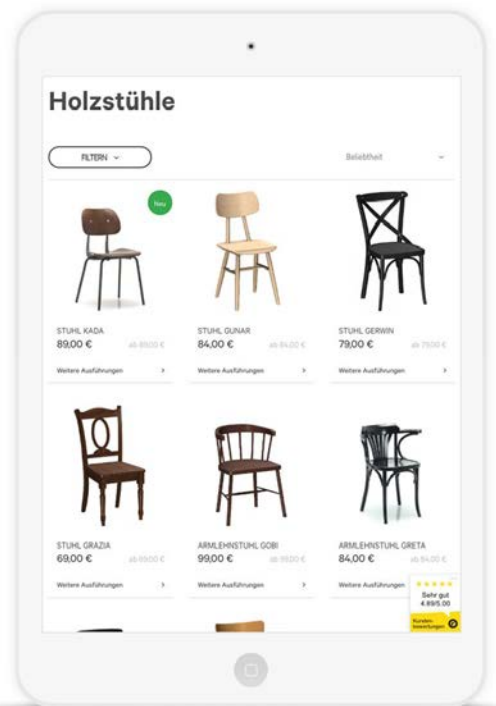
Holzstühle

FILTERN

Beliebtheit

Neu

STUHL KADA
89,00 €
ab 89,00 €
Weitere Ausführungen

STUHL GUNAR
84,00 €
ab 84,00 €
Weitere Ausführungen

STUHL GERWIN
79,00 €
ab 79,00 €
Weitere Ausführungen

STUHL GRAZIA
69,00 €
ab 69,00 €
Weitere Ausführungen

ARMLEHNSTUHL GOBI
99,00 €
ab 99,00 €
Weitere Ausführungen

ARMLEHNSTUHL GRETA
84,00 €
ab 84,00 €
Weitere Ausführungen

★★★★★
Sehr gut
4.89/5.00
Kundenbewertungen